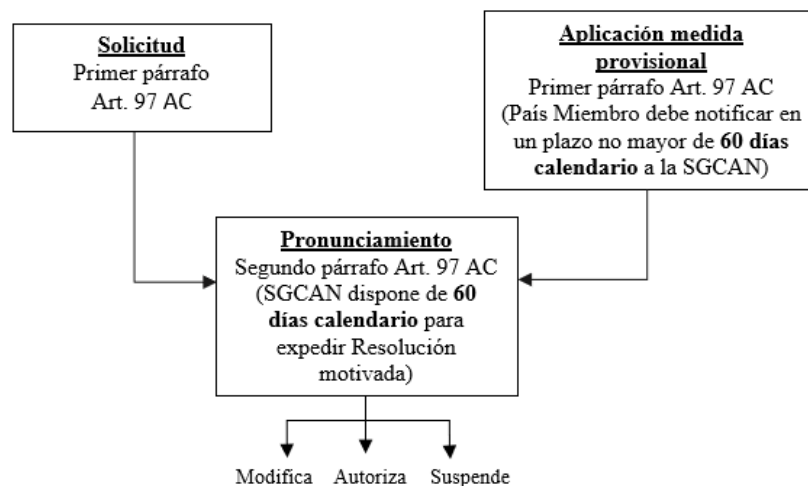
Solicitud
Primer párrafo
Art. 97 AC

Aplicación medida provisional
Primer párrafo Art. 97 AC
(País Miembro debe notificar en un plazo no mayor de 60 días calendario a la SGCAN)

Pronunciamiento
Segundo párrafo Art. 97 AC
(SGCAN dispone de 60 días calendario para expedir Resolución motivada)

Modifica Autoriza Suspende